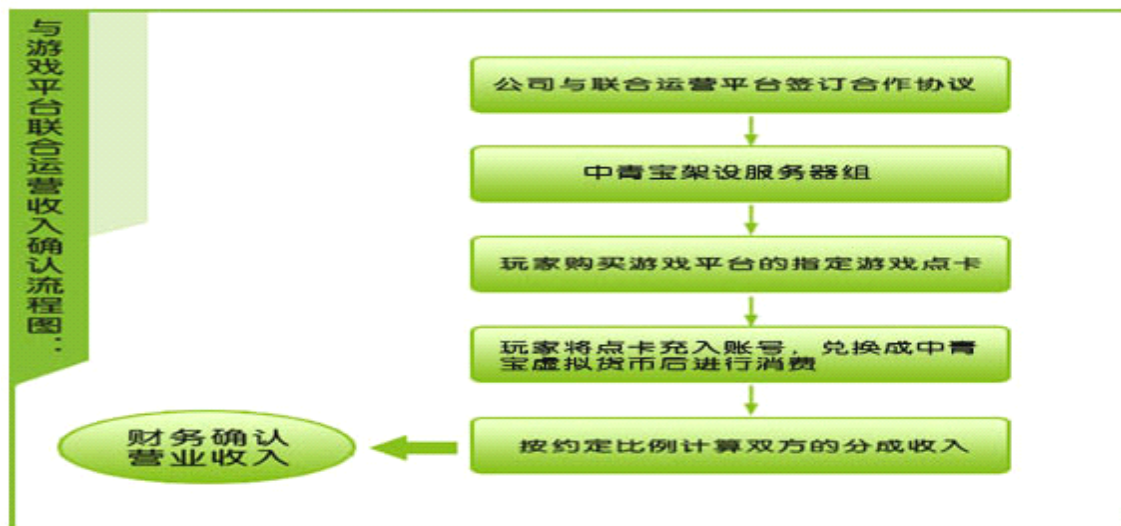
与游戏平台联合运营收入确认流程图：

公司与联合运营平台签订合作协议

中青宝架设服务器组

玩家购买游戏平台的指定游戏点卡

玩家将点卡充入账号，兑换成中青宝虚拟货币后进行消费

按约定比例计算双方的分成收入

财务确认营业收入